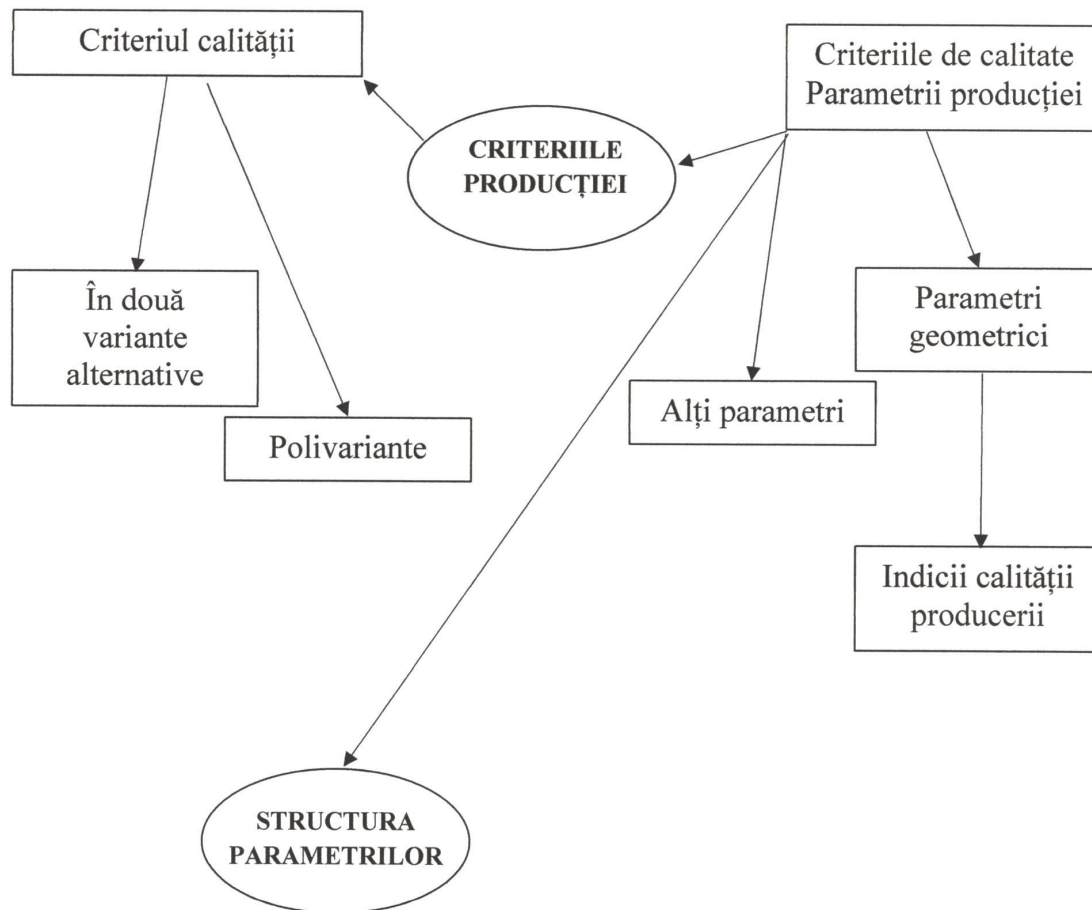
Criteriul calității

Criteriile de calitate
Parametrii producției

CRITERIILE
PRODUCȚIEI

În două
variante
alternative

Polivariante

Alți parametri

Parametri
geometrici

Indicii calității
producerii

STRUCTURA
PARAMETRILOR